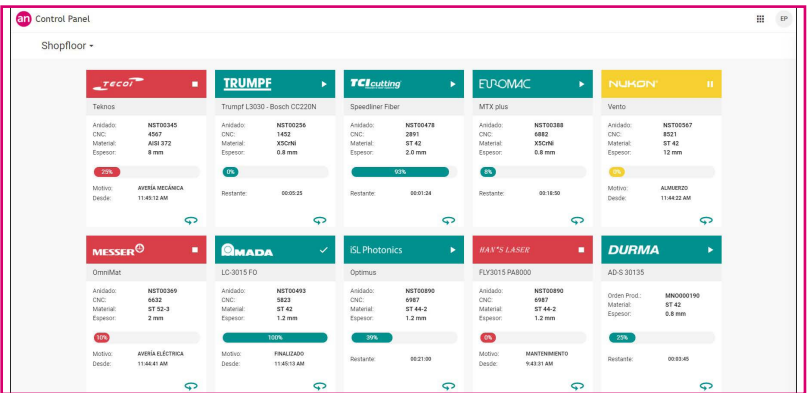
an Control Panel

EP

Shopfloor ▾

TECOI

Teknos

Anidado: NST00345
CNC: 4567
Material: AISI 372
Espesor: 8 mm

25%

Motivo: AVERÍA MECÁNICA
Desde: 11:45:12 AM

TRUMPF

Trumpf L3030 - Bosch CC220N

Anidado: NST00256
CNC: 1452
Material: X5CrNi
Espesor: 0.8 mm

0%

Restante: 00:05:25

TCI cutting

Speedliner Fiber

Anidado: NST00478
CNC: 2891
Material: ST 42
Espesor: 2.0 mm

93%

Restante: 00:01:24

EUROMAC

MTX plus

Anidado: NST00388
CNC: 6882
Material: X5CrNi
Espesor: 0.8 mm

8%

Restante: 00:18:50

NUKON

Vento

Anidado: NST00567
CNC: 8521
Material: ST 42
Espesor: 12 mm

0%

Motivo: ALMUERZO
Desde: 11:44:22 AM

MESSER

OmniMat

Anidado: NST00369
CNC: 6632
Material: ST 52-3
Espesor: 2 mm

10%

Motivo: AVERÍA ELÉCTRICA
Desde: 11:44:41 AM

AMADA

LC-3015 FO

Anidado: NST00493
CNC: 5823
Material: ST 42
Espesor: 1.2 mm

100%

Motivo: FINALIZADO
Desde: 11:45:13 AM

iSL Photonics

Optimus

Anidado: NST00890
CNC: 6987
Material: ST 44-2
Espesor: 1.2 mm

39%

Restante: 00:21:00

HAN'S LASER

FLY3015 PA8000

Anidado: NST00890
CNC: 6987
Material: ST 44-2
Espesor: 1.2 mm

0%

Motivo: MANTENIMIENTO
Desde: 9:43:31 AM

DURMA

AD-S 30135

Orden Prod.: MNO000190
Material: ST 42
Espesor: 0.8 mm

25%

Restante: 00:03:45